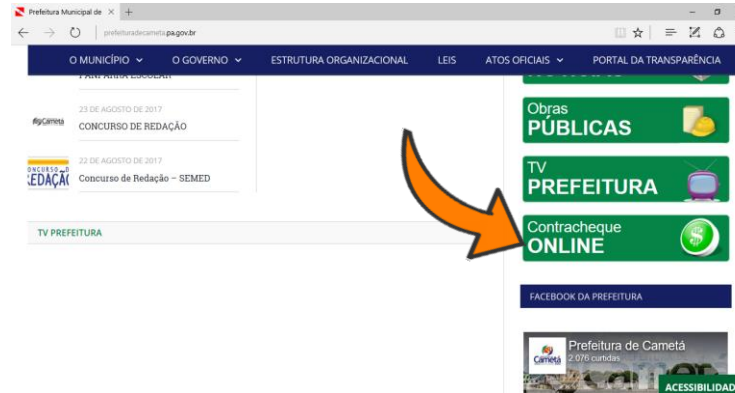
Prefeitura Municipal de ×  +

prefeituradecameta.pa.gov.br

O MUNICÍPIO ⌄   O GOVERNO ⌄   ESTRUTURA ORGANIZACIONAL   LEIS   ATOS OFICIAIS ⌄   PORTAL DA TRANSPARÊNCIA

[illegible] ESCOLAR

23 DE AGOSTO DE 2017
CONCURSO DE REDAÇÃO

22 DE AGOSTO DE 2017
Concurso de Redação – SEMED

CONCURSO DE REDAÇÃO

TV PREFEITURA

Obras PÚBLICAS

TV PREFEITURA

Contracheque ONLINE

FACEBOOK DA PREFEITURA

Prefeitura de Cametá
2.076 curtidas

Cametá

ACESSIBILIDADE